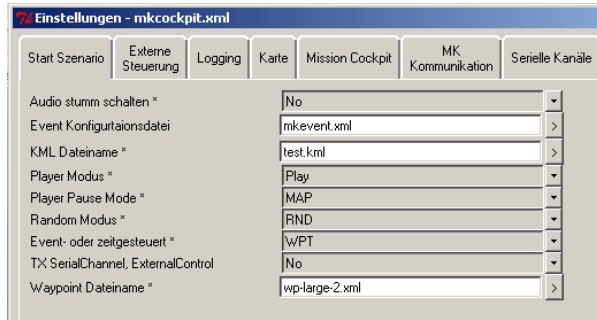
Einstellungen - mkcockpit.xml

Start Szenario | Externe Steuerung | Logging | Karte | Mission Cockpit | MK Kommunikation | Serielle Kanäle

| | |
|---|---|
| Audio stumm schalten * | No |
| Event Konfigurtaionsdatei | mkevent.xml |
| KML Dateiname * | test.kml |
| Player Modus * | Play |
| Player Pause Mode * | MAP |
| Random Modus * | RND |
| Event- oder zeitgesteuert * | WPT |
| TX SerialChannel, ExternalControl | No |
| Waypoint Dateiname * | wp-large-2.xml |